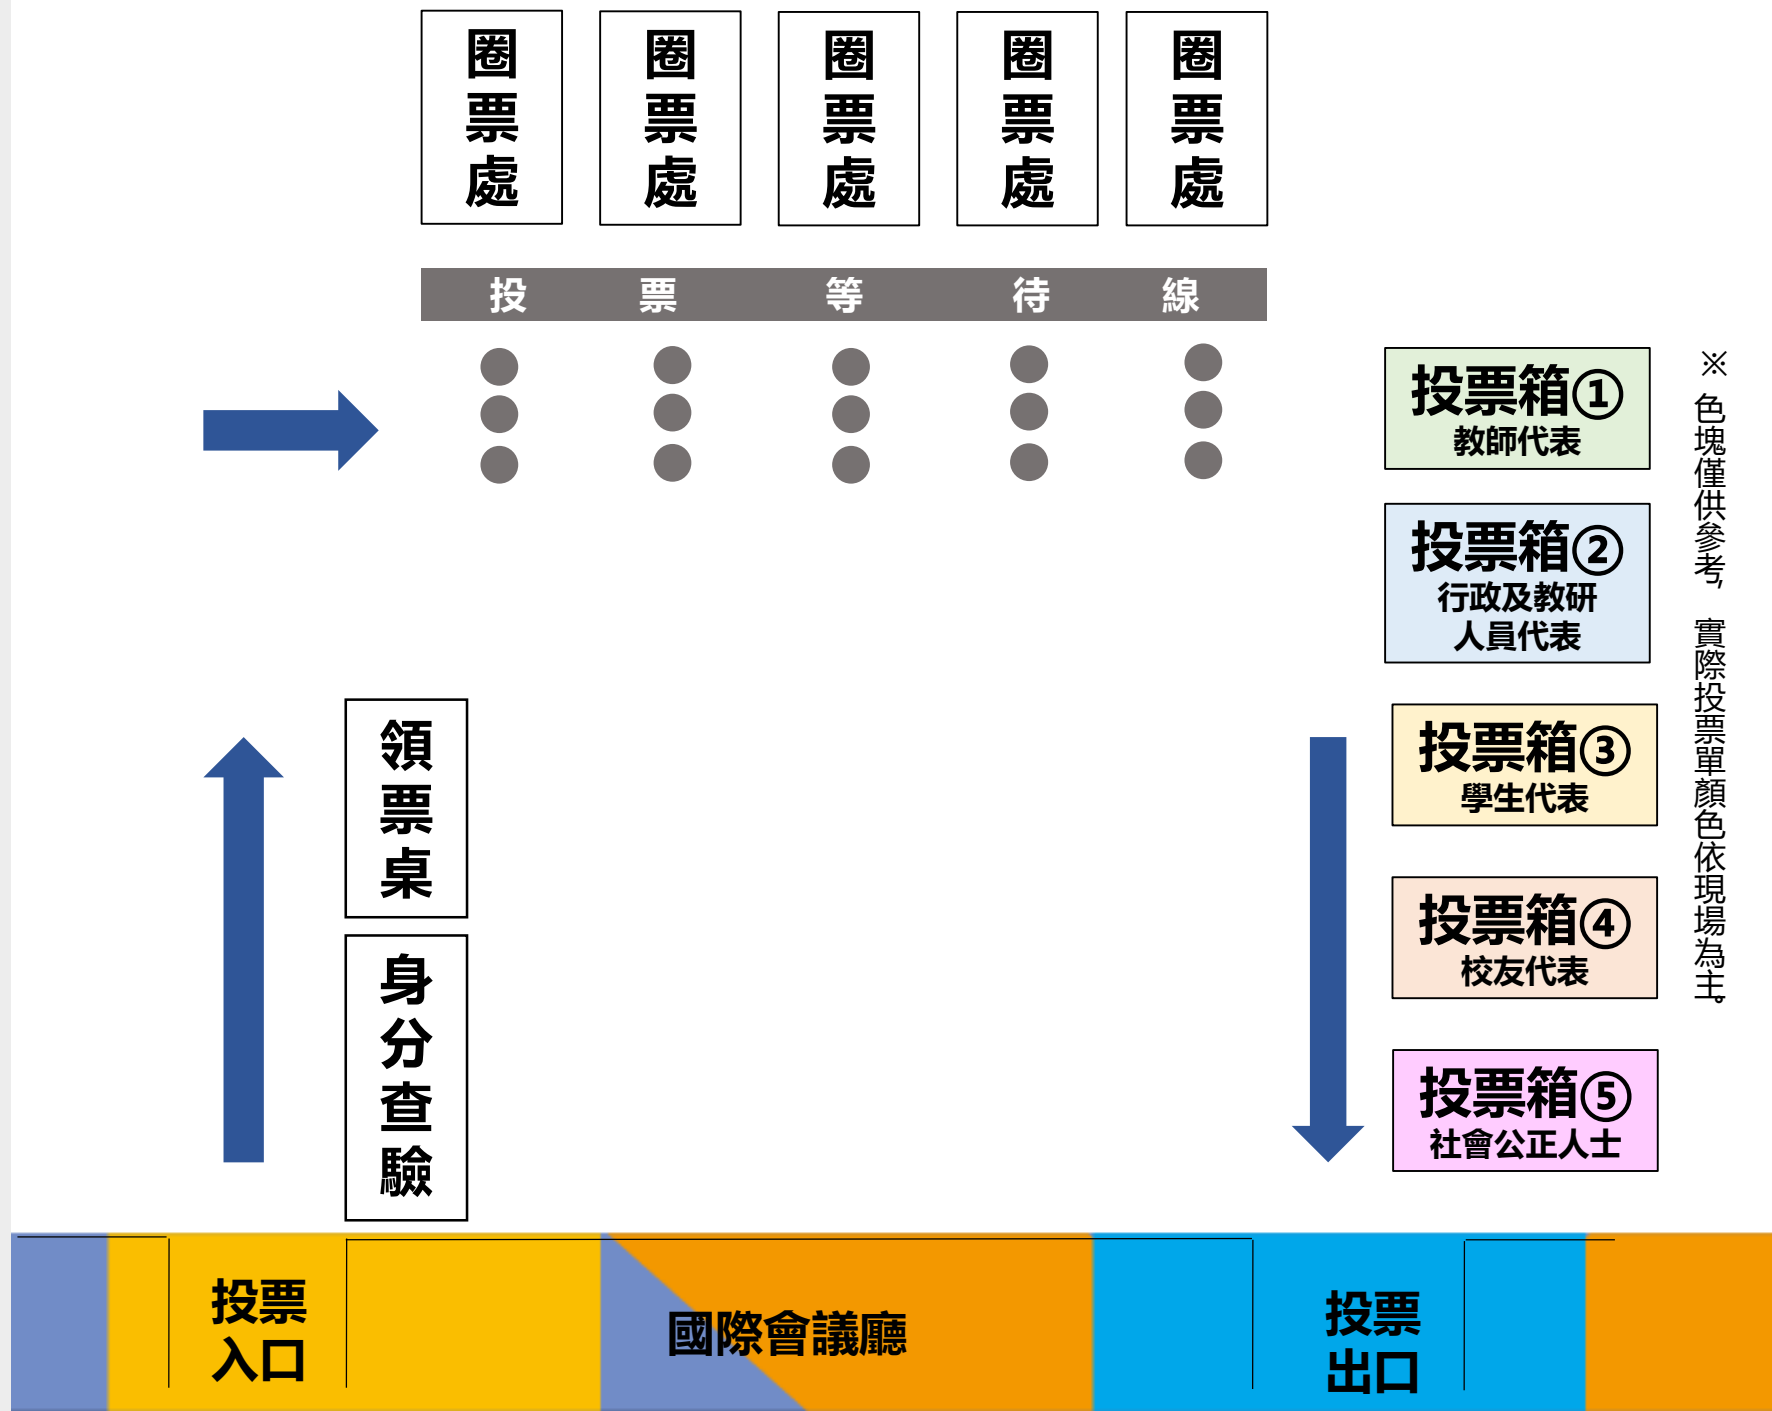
圈票處

圈票處

圈票處

圈票處

圈票處

投 票 等 待 線

投票箱①
教師代表

投票箱②
行政及教研人員代表

投票箱③
學生代表

投票箱④
校友代表

投票箱⑤
社會公正人士

※色塊僅供參考，實際投票單顏色依現場為主。

領票桌

身分查驗

投票入口

國際會議廳

投票出口